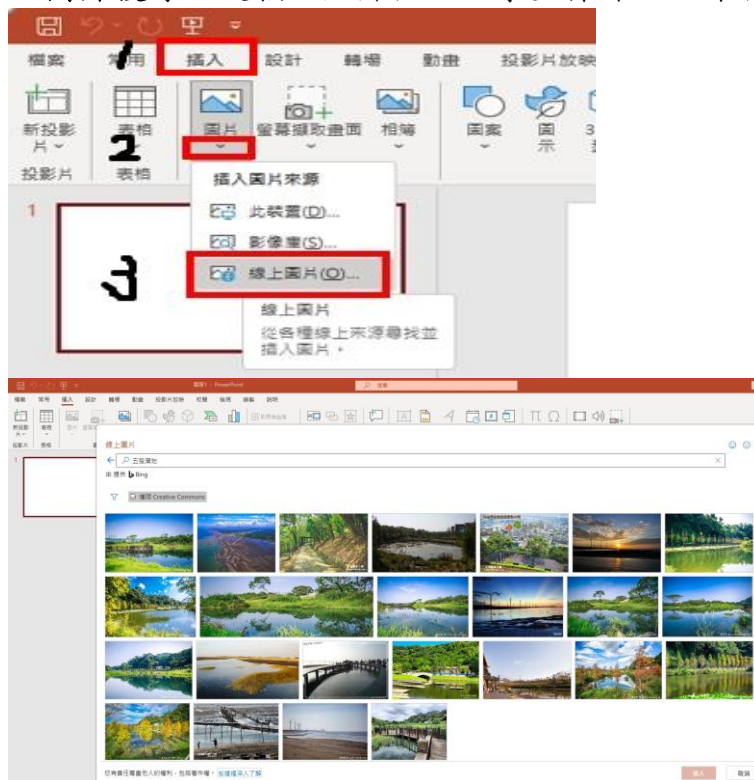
檔案 常用 插入 設計 轉場 動畫 投影片放映

1

新投影片 表格 圖片 螢幕擷取畫面 相簿 圖案 圖示

2

投影片 表格

插入圖片來源

此裝置(D)...

影像庫(S)...

線上圖片(O)...

3

線上圖片

從各種線上來源尋找並插入圖片。

簡報1 - PowerPoint

檔案 常用 插入 設計 轉場 動畫 投影片放映 校閱 檢視 錄製 說明

線上圖片

五股濕地

由 Bing 提供

僅限 Creative Commons

您有責任尊重他人的權利，包括著作權。在這裡深入了解

插入 取消